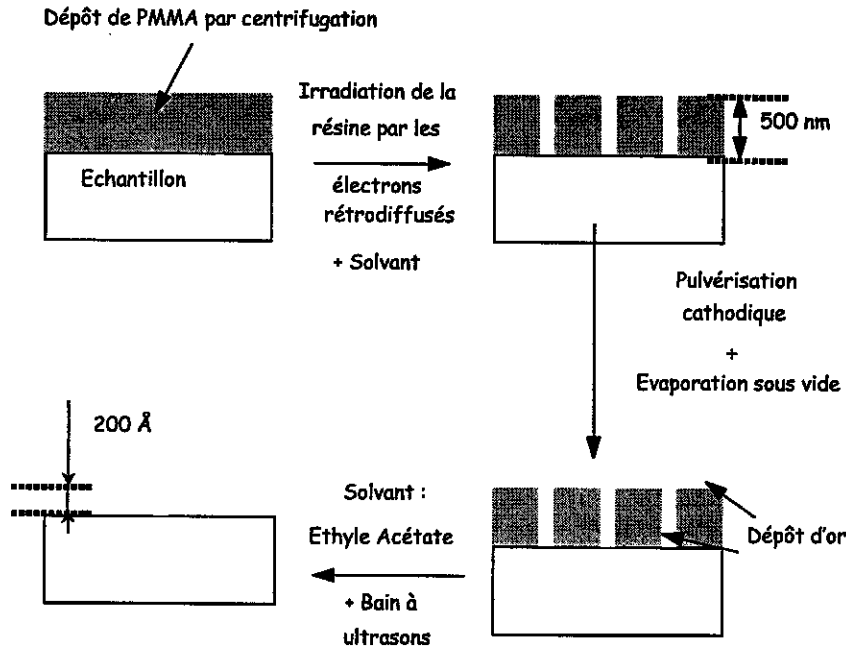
Dépôt de PMMA par centrifugation

Echantillon

Irradiation de la résine par les électrons rétrodiffusés

+ Solvant

500 nm

Pulvérisation cathodique

+

Evaporation sous vide

200 Å

Solvant :

Ethyle Acétate

+ Bain à ultrasons

Dépôt d'or